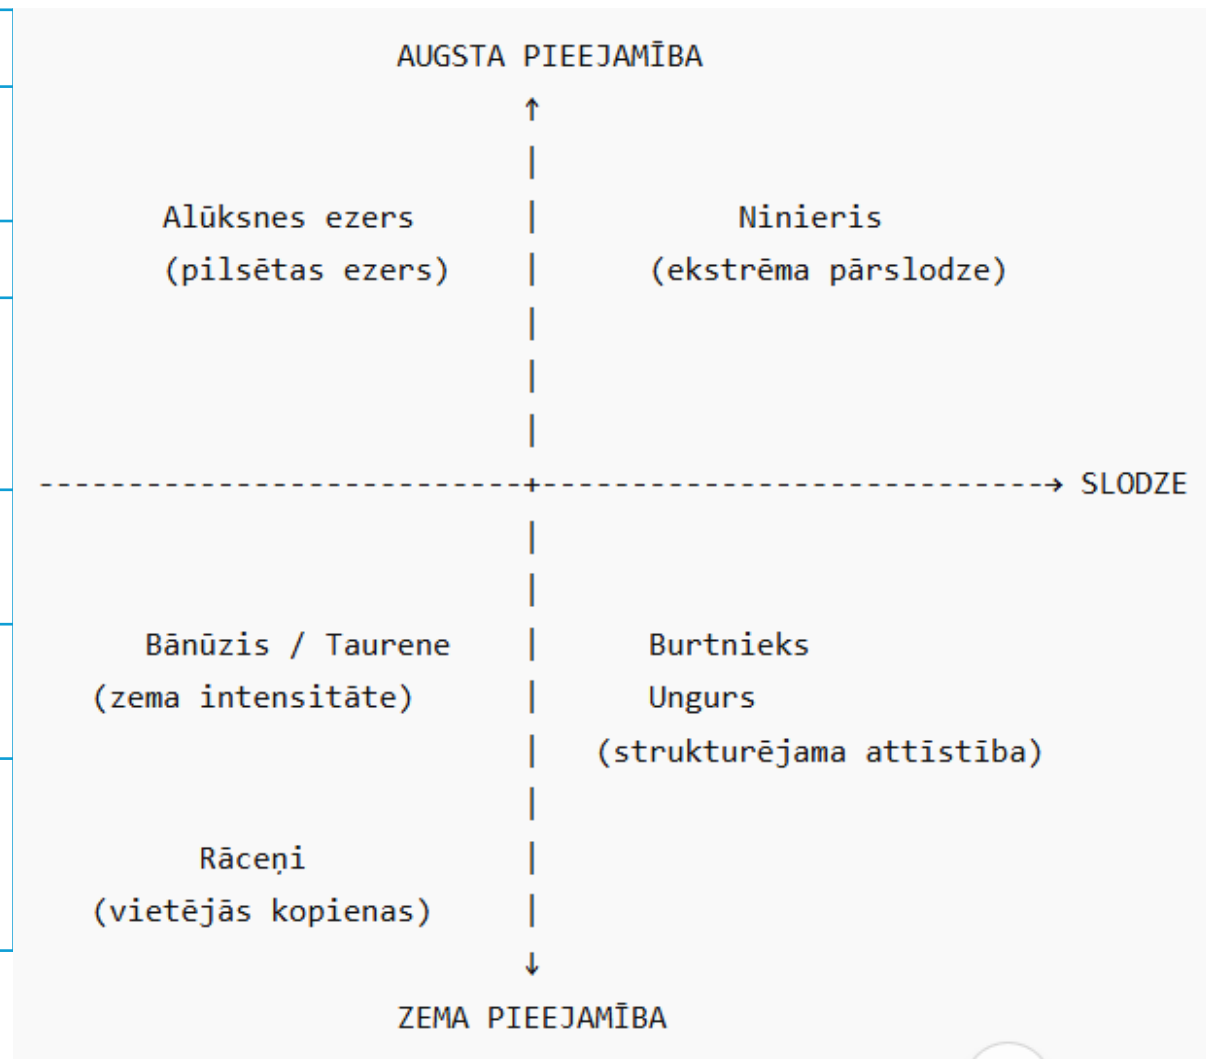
AUGSTA PIEEJAMĪBA

Alūksnes ezers
(pilsētas ezers)

Ninieris
(ekstrēma pārslodze)

SLODZE

Bānūzis / Taurene
(zema intensitāte)

Burtnieks
Ungurs
(strukturējama attīstība)

Rāceņi
(vietējās kopienas)

ZEMA PIEEJAMĪBA